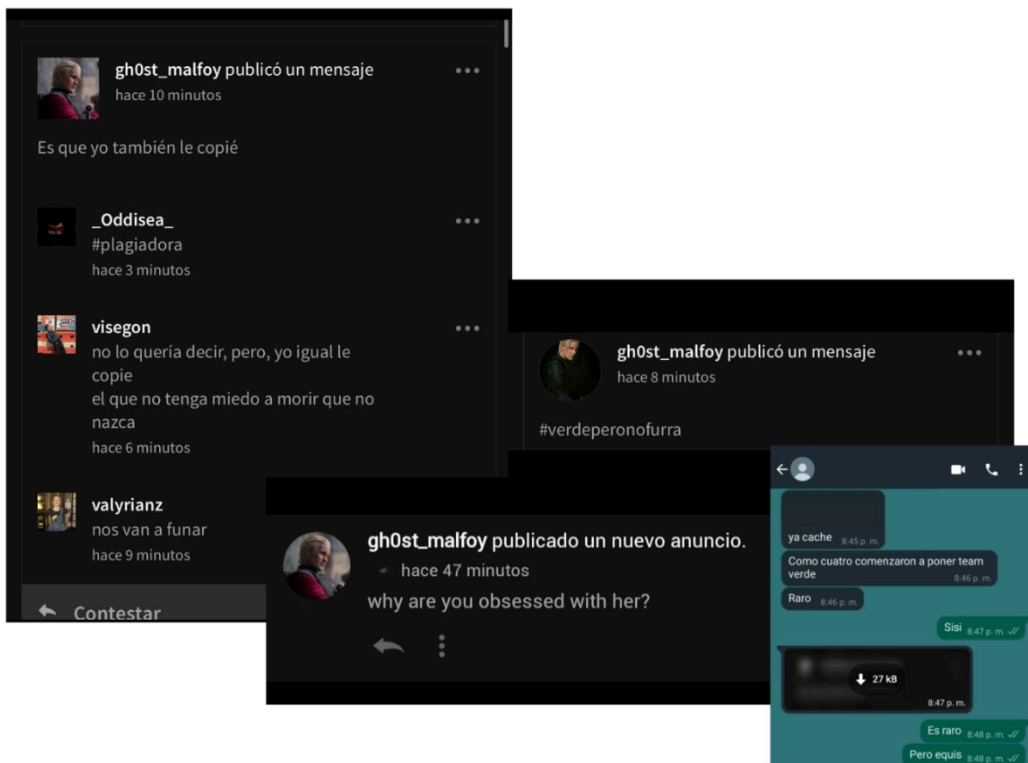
gh0st_malfoy publicó un mensaje
hace 10 minutos

Es que yo también le copié

_Oddisea_
#plagiadora
hace 3 minutos

visegon
no lo quería decir, pero, yo igual le copie
el que no tenga miedo a morir que no nazca
hace 6 minutos

valyrianz
nos van a funar
hace 9 minutos

Contestar

gh0st_malfoy publicó un mensaje
hace 8 minutos

#verdeperonofurra

gh0st_malfoy publicado un nuevo anuncio.
hace 47 minutos
why are you obsessed with her?

ya cache 8:45 p. m.
Como cuatro comenzaron a poner team verde 8:46 p. m.
Raro 8:46 p. m.
Sisi 8:47 p. m.
27 kB 8:47 p. m.
Es raro 8:48 p. m.
Pero equis 8:48 p. m.